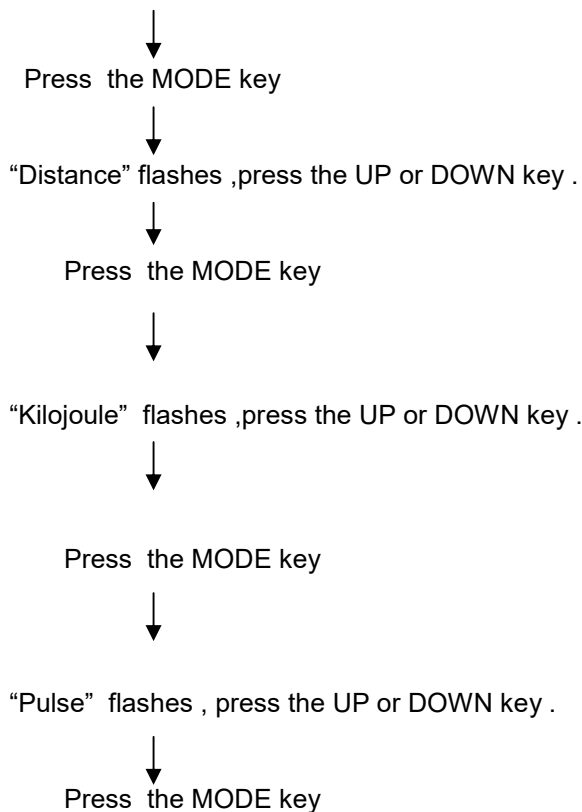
Press the MODE key

“Distance” flashes ,press the UP or DOWN key .

Press the MODE key

“Kilojoule” flashes ,press the UP or DOWN key .

Press the MODE key

“Pulse” flashes , press the UP or DOWN key .

Press the MODE key